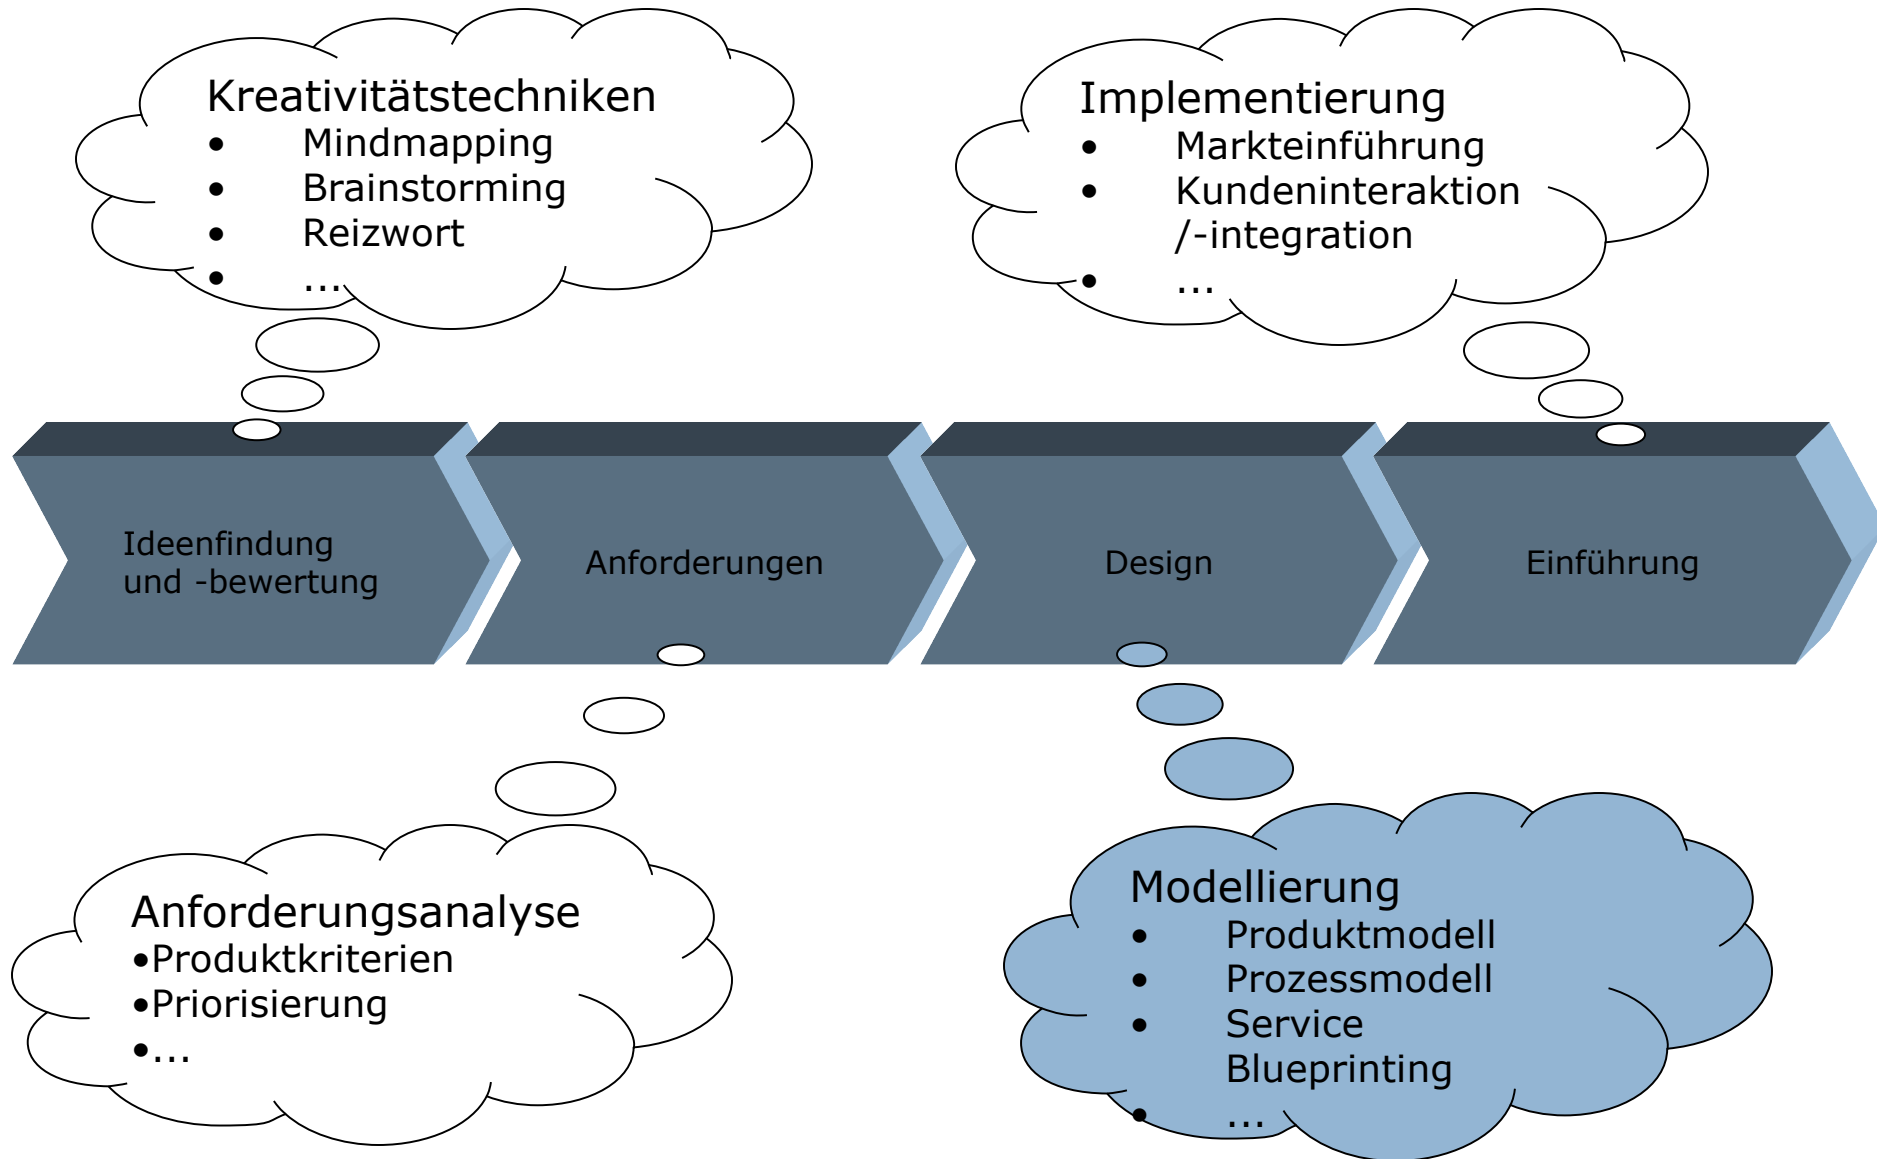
Kreativitätstechniken
- Mindmapping
- Brainstorming
- Reizwort
- ...

Implementierung
- Markteinführung
- Kundeninteraktion /-integration
- ...

Ideenfindung und -bewertung

Anforderungen

Design

Einführung

Anforderungsanalyse
•Produktkriterien
•Priorisierung
•...

Modellierung
- Produktmodell
- Prozessmodell
- Service Blueprinting
- ...